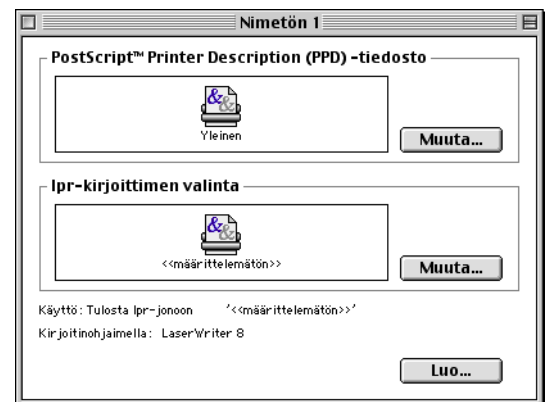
Nimetön 1

PostScript™ Printer Description (PPD) -tiedosto

Yleinen

Muuta...

lpr-kirjoittimen valinta

<<määrittelemätön>>

Muuta...

Käyttö: Tulosta lpr-jonoon '<<määrittelemätön>>'

Kirjoitinohjaimella: LaserWriter 8

Luo...